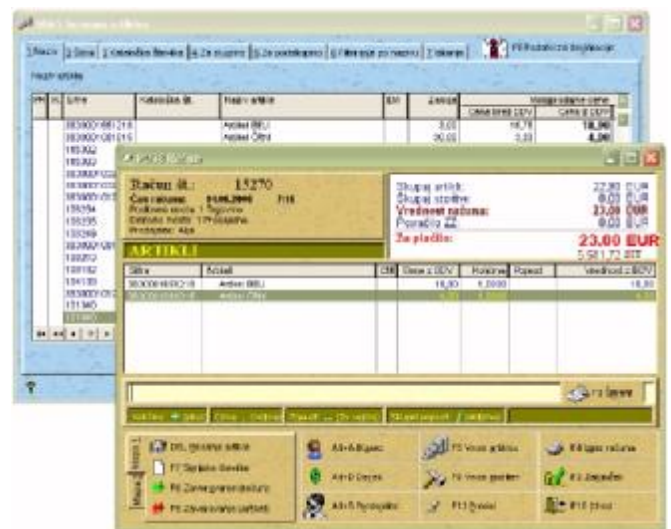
1 Naziv | 2 Šifra | 3 Kataloška številka | 4 Po skupini | 5 Po podskupini | 6 Filtriranje po nazivu | 7 Iskanje

F8 Podatki o dogodkih

Naziv artikla

| Šifra | Kataloška št. | Naziv artikla | EM | Zaloga | Cena brez DDV | Cena z DDV |
|---|---|---|---|---|---|---|
| 3830001681218 | | Artikel BELI | | 3,00 | 16,79 | 18,90 |
| 3830001681015 | | Artikel Črni | | 30,00 | 3,33 | 4,00 |
| 185302 | | | | | | |
| 185302 | | | | | | |
| 3830001202 | | | | | | |
| 3830001202 | | | | | | |
| 135234 | | | | | | |
| 135235 | | | | | | |
| 133269 | | | | | | |
| 3830001202 | | | | | | |
| 120312 | | | | | | |
| 120152 | | | | | | |
| 131135 | | | | | | |
| 3830001202 | | | | | | |
| 131140 | | | | | | |
| 131140 | | | | | | |

Račun št.: 15270
Čas računa: 01.06.2006 7:16
Prodajno mesto 1 Trgovina
Blagajna 1 Prodajalna
Prodajalec: Ana

Skupaj artikli: 22,90 EUR
Skupaj storitve: 0,00 EUR
Vrednost računa: 23,00 EUR
Popust 22: 0,00 EUR
Za plačilo: 23,00 EUR
5.511,72 SIT

ARTIKLI

| Šifra | Artikel | EM | Cena z DDV | Količina | Popust | Vrednost z DDV |
|---|---|---|---|---|---|---|
| 3830001681218 | Artikel BELI | | 18,90 | 1,0000 | | 18,90 |
| 3830001681015 | Artikel Črni | | 4,00 | 1,0000 | | 4,00 |

F3 Izpis

Meni | Artikli

F6 Splošno artikel
F7 Splošne storitve
F8 Zamenjava/ponudba
F9 Zaključek računa
Alt+A Artikel
Alt+D Dnevni
Alt+S Pregled
F5 Vnos artiklov
F6 Vnos storitev
F10 Brisi
F4 Izpis računa
F3 Zaključek
F12 Izhod